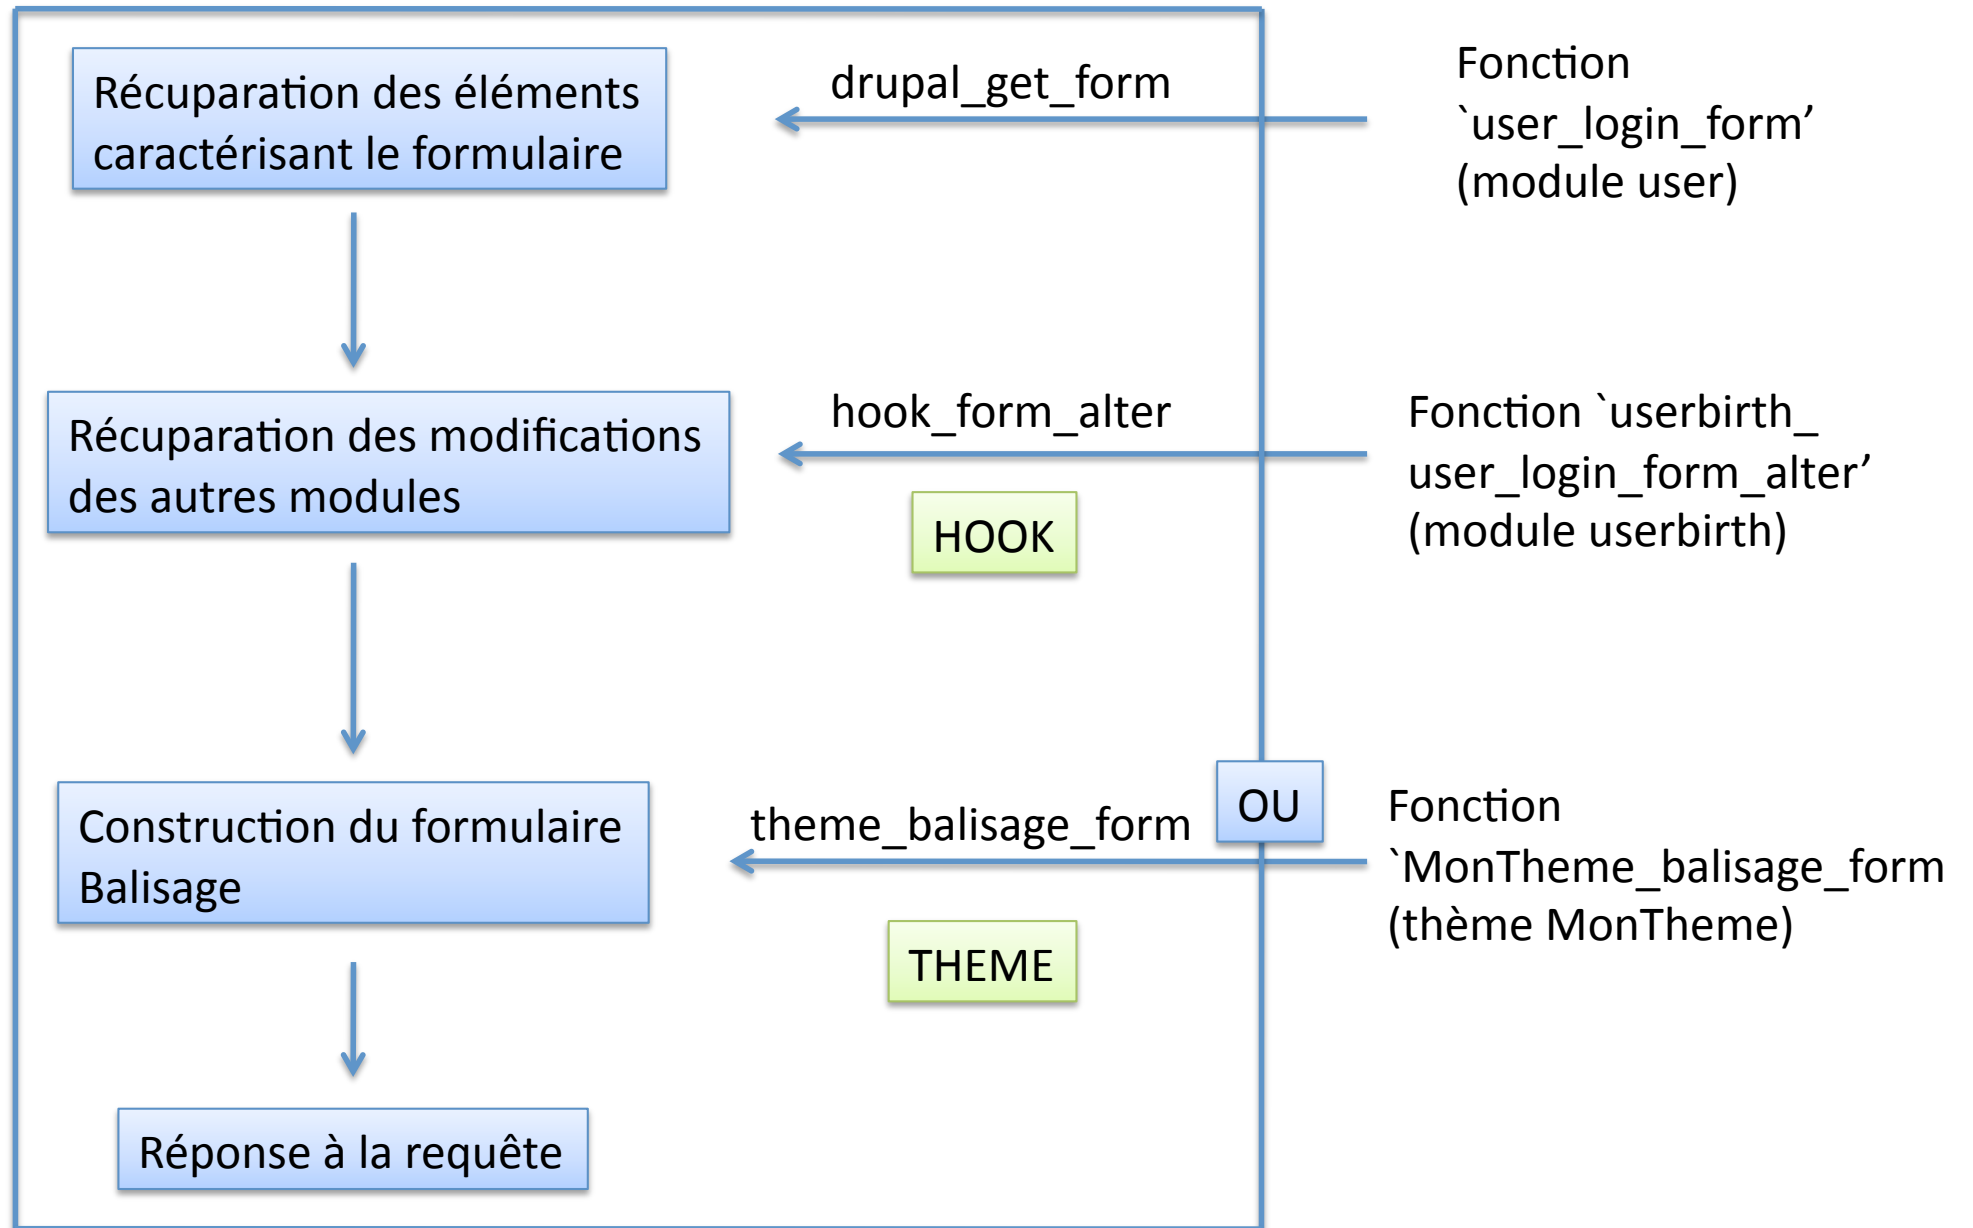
Récuparation des éléments caractérisant le formulaire

drupal_get_form

Fonction `user_login_form' (module user)

Récuparation des modifications des autres modules

hook_form_alter

HOOK

Fonction `userbirth_ user_login_form_alter' (module userbirth)

Construction du formulaire Balisage

theme_balisage_form

OU

THEME

Fonction `MonTheme_balisage_form (thème MonTheme)

Réponse à la requête